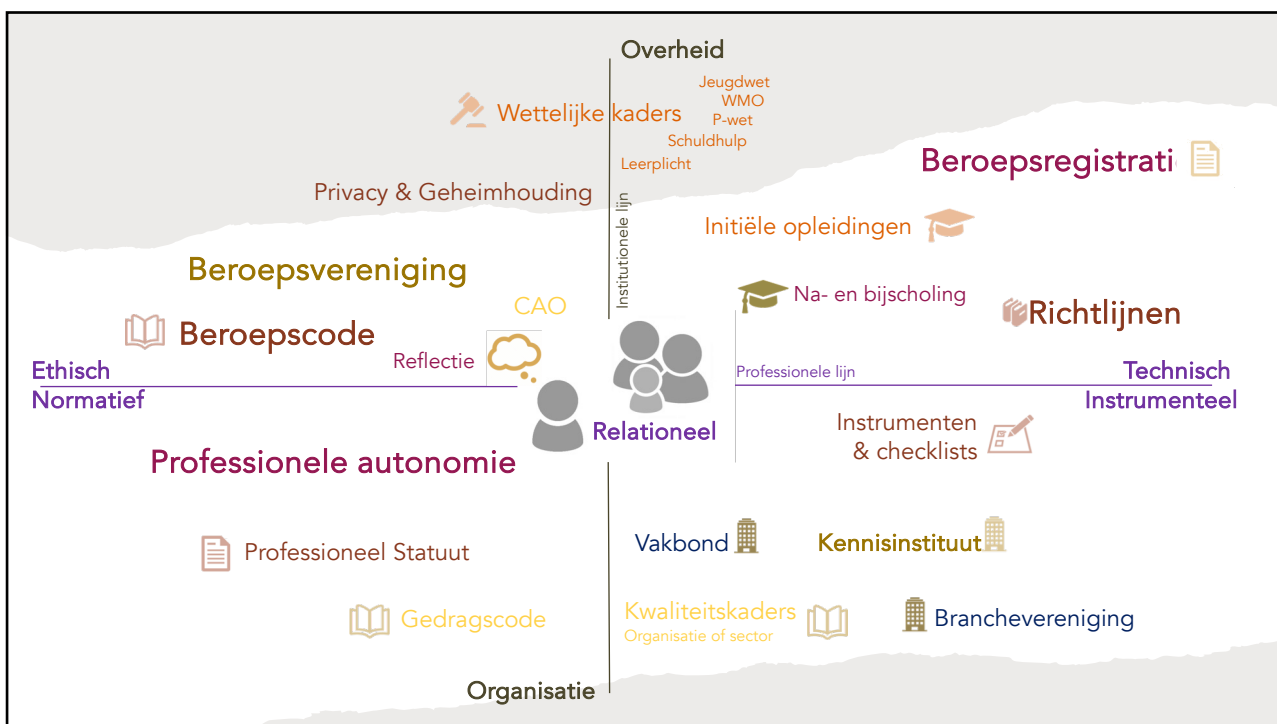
Overheid

Wettelijke kaders

Jeugdwet
WMO
P-wet
Schuldhulp
Leerplicht

Beroepsregistrati

Privacy & Geheimhouding

Institutionele lijn

Initiële opleidingen

Beroepsvereniging

CAO

Na- en bijscholing

Richtlijnen

Beroepscode

Reflectie

Ethisch
Normatief

Professionele lijn

Technisch
Instrumenteel

Relationeel

Instrumenten
& checklists

Professionele autonomie

Professioneel Statuut

Vakbond

Kennisinstituut

Gedragscode

Kwaliteitskaders
Organisatie of sector

Branchevereniging

Organisatie